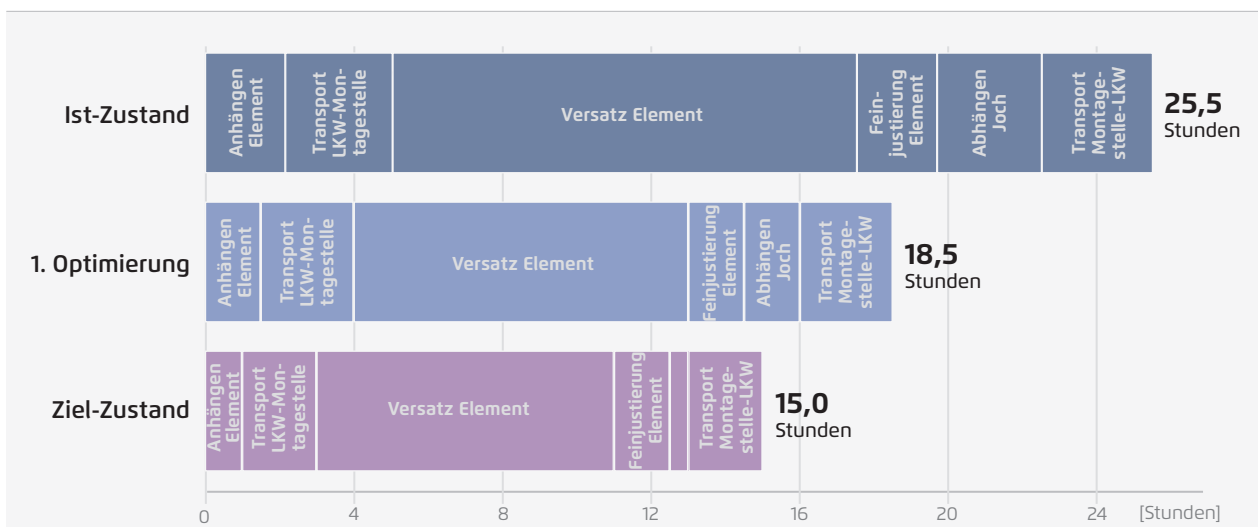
Ist-Zustand

Anhängen Element

Transport LKW-Montagestelle

Versatz Element

Feinjustierung Element

Abhängen Joch

Transport Montagestelle-LKW

25,5 Stunden

1. Optimierung

Anhängen Element

Transport LKW-Montagestelle

Versatz Element

Feinjustierung Element

Abhängen Joch

Transport Montagestelle-LKW

18,5 Stunden

Ziel-Zustand

Anhängen Element

Transport LKW-Montagestelle

Versatz Element

Feinjustierung Element

Transport Montagestelle-LKW

15,0 Stunden

0 4 8 12 16 20 24 [Stunden]